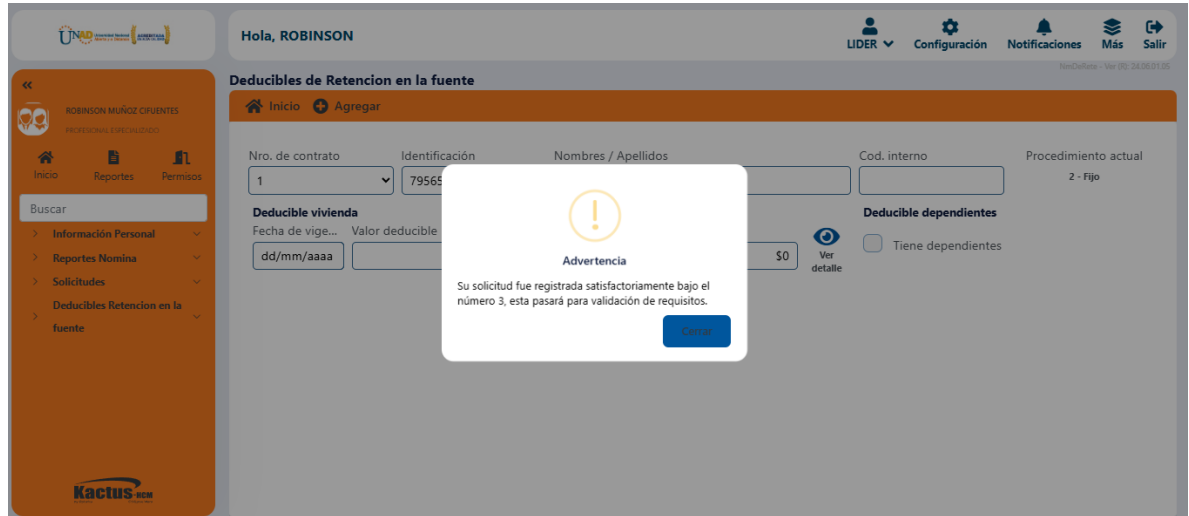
UNAD

Hola, ROBINSON

LIDER Configuración Notificaciones Más Salir

«

ROBINSON MUÑOZ CIFUENTES
PROFESIONAL ESPECIALIZADO

Inicio Reportes Permisos

Buscar

Información Personal
Reportes Nomina
Solicitudes
Deducibles Retencion en la fuente

Kactus-HCM

Deducibles de Retencion en la fuente

Inicio Agregar

Nro. de contrato
1
Identificación
79565
Nombres / Apellidos
Cod. interno
Procedimiento actual
2 - Fijo

Deducible vivienda
Fecha de vige... Valor deducible
dd/mm/aaaa
$0
Ver detalle

Deducible dependientes
Tiene dependientes

!

Advertencia

Su solicitud fue registrada satisfactoriamente bajo el número 3, esta pasará para validación de requisitos.

Cerrar